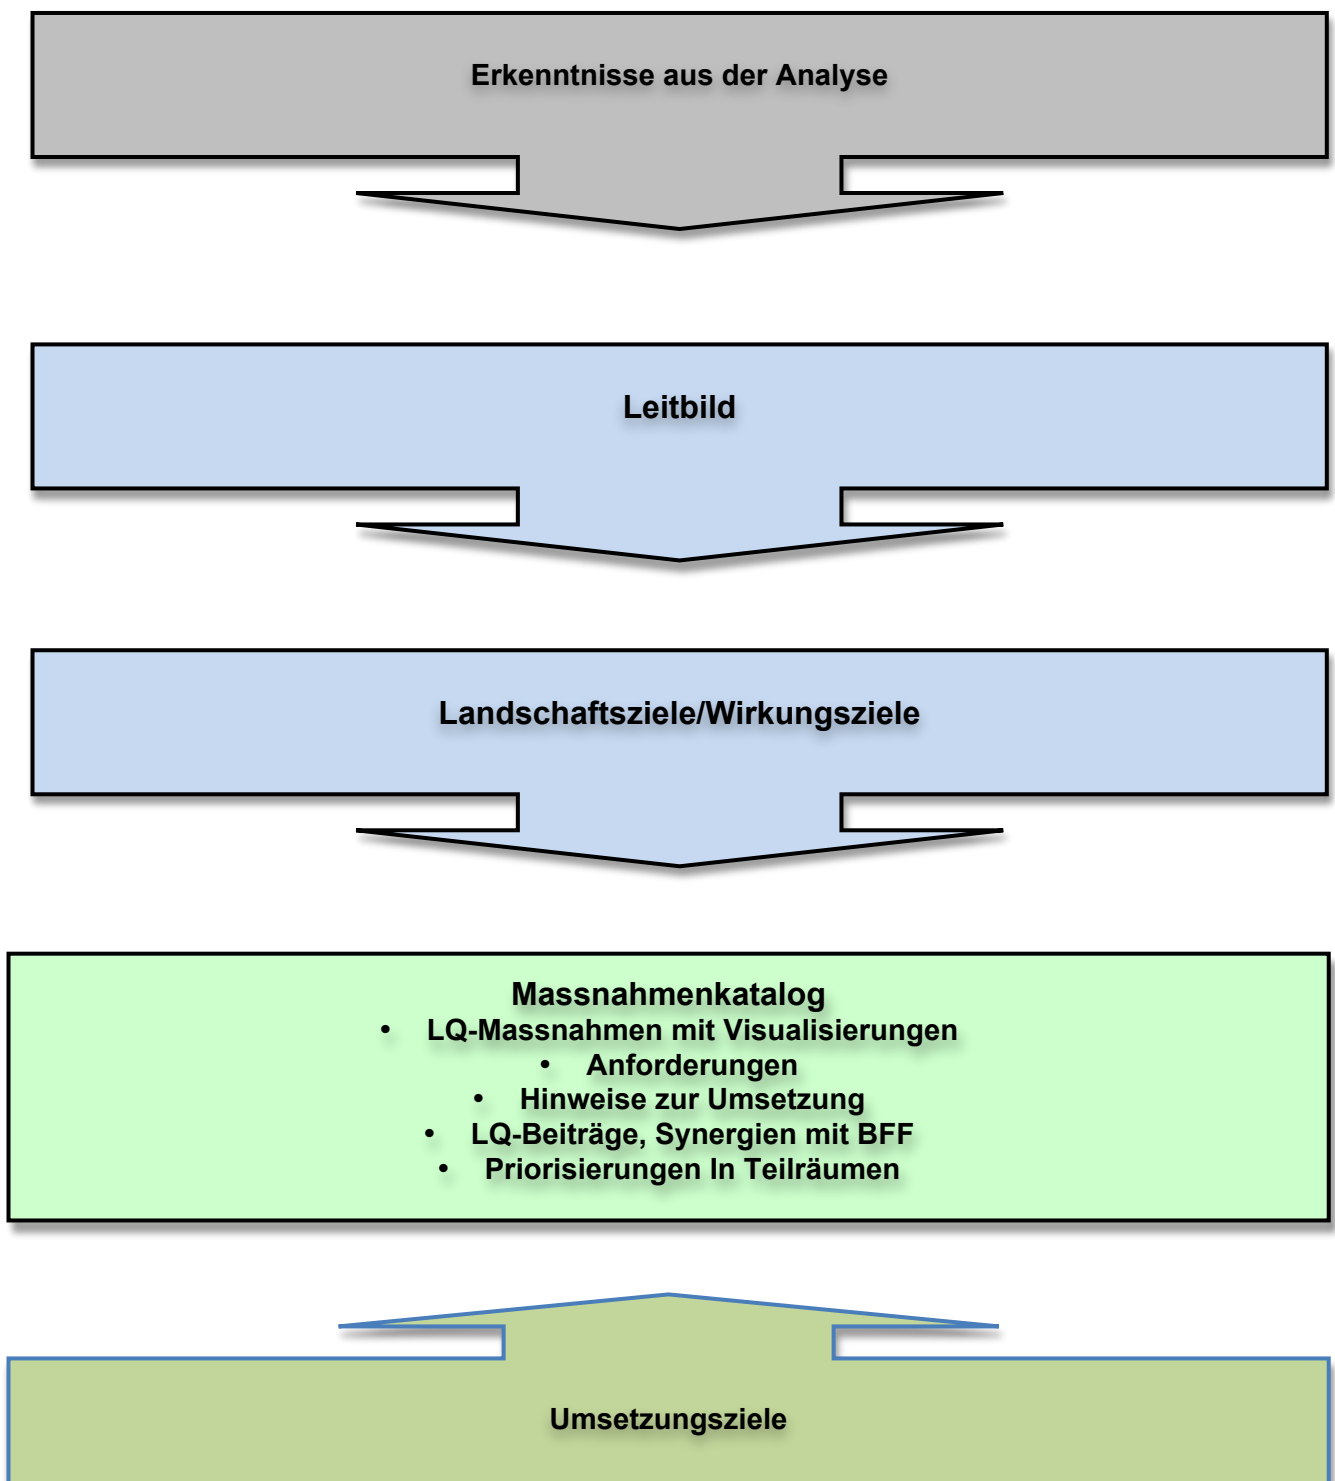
Erkenntnisse aus der Analyse

Leitbild

Landschaftsziele/Wirkungsziele

Massnahmenkatalog
- LQ-Massnahmen mit Visualisierungen
- Anforderungen
- Hinweise zur Umsetzung
- LQ-Beiträge, Synergien mit BFF
- Priorisierungen In Teilräumen

Umsetzungsziele